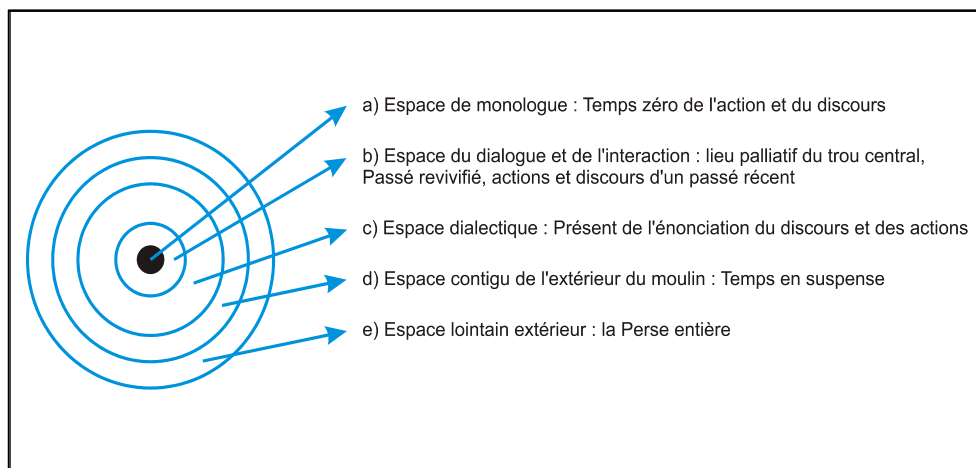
a) Espace de monologue : Temps zéro de l'action et du discours

b) Espace du dialogue et de l'interaction : lieu palliatif du trou central, Passé revivifié, actions et discours d'un passé récent

c) Espace dialectique : Présent de l'énonciation du discours et des actions

d) Espace contigu de l'extérieur du moulin : Temps en suspense

e) Espace lointain extérieur : la Perse entière